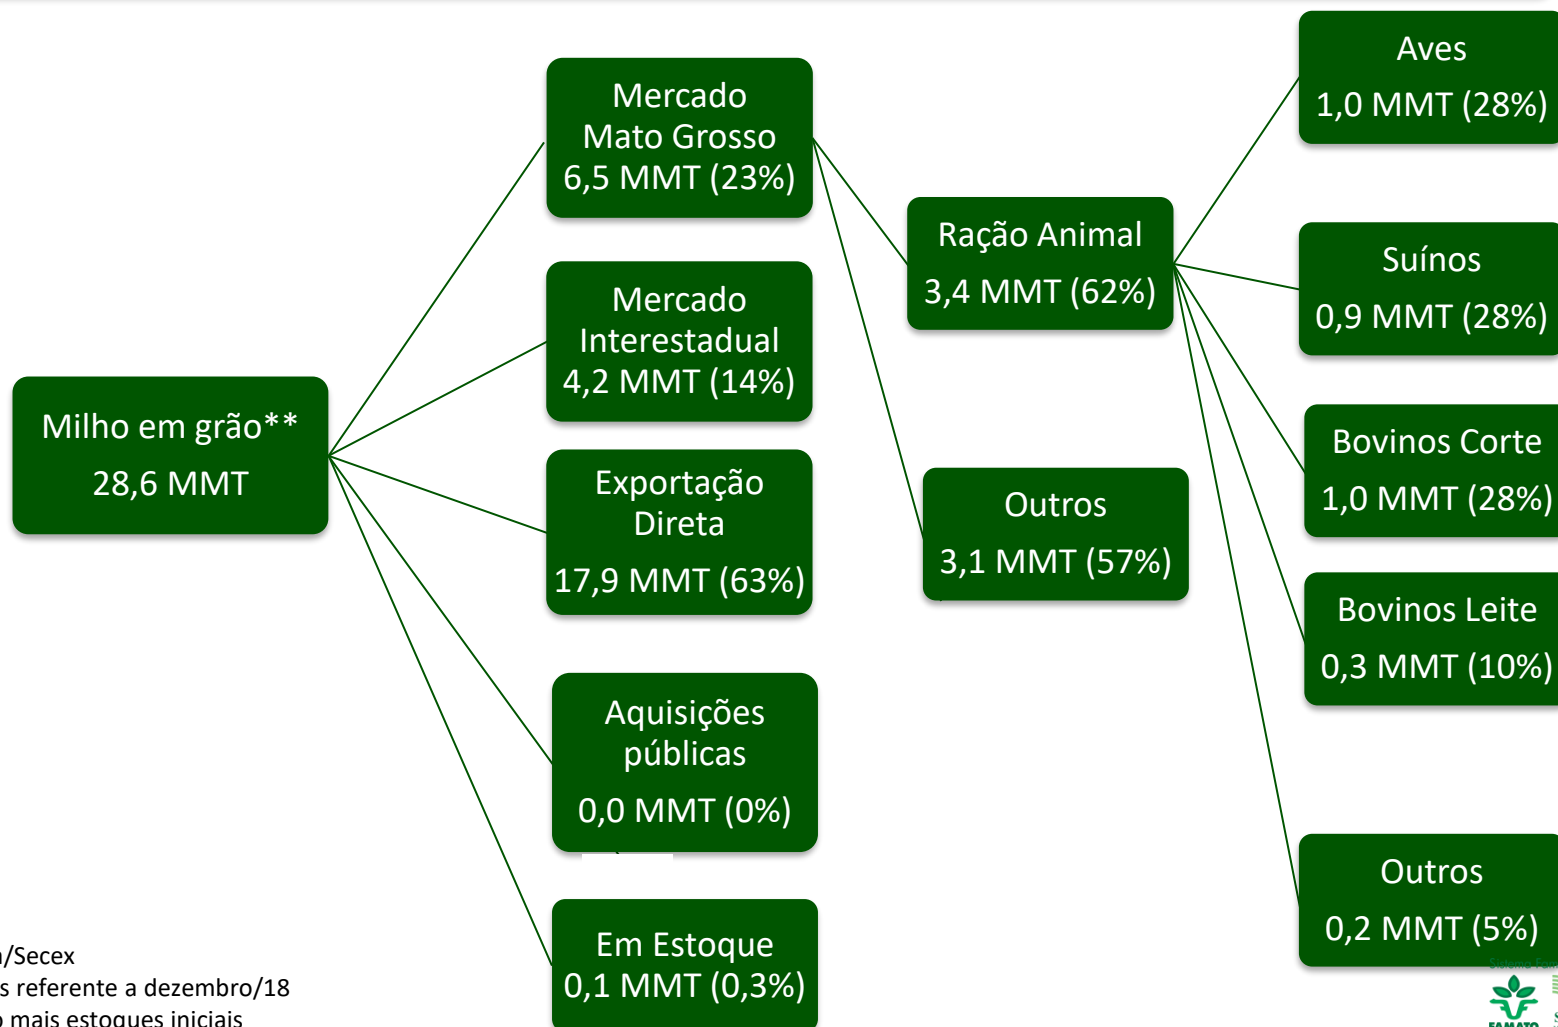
Milho em grão**
28,6 MMT

Mercado Mato Grosso
6,5 MMT (23%)

Mercado Interestadual
4,2 MMT (14%)

Exportação Direta
17,9 MMT (63%)

Aquisições públicas
0,0 MMT (0%)

Em Estoque
0,1 MMT (0,3%)

Ração Animal
3,4 MMT (62%)

Outros
3,1 MMT (57%)

Aves
1,0 MMT (28%)

Suínos
0,9 MMT (28%)

Bovinos Corte
1,0 MMT (28%)

Bovinos Leite
0,3 MMT (10%)

Outros
0,2 MMT (5%)

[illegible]/Secex
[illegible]s referente a dezembro/18
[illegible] mais estoques iniciais

FAMATO